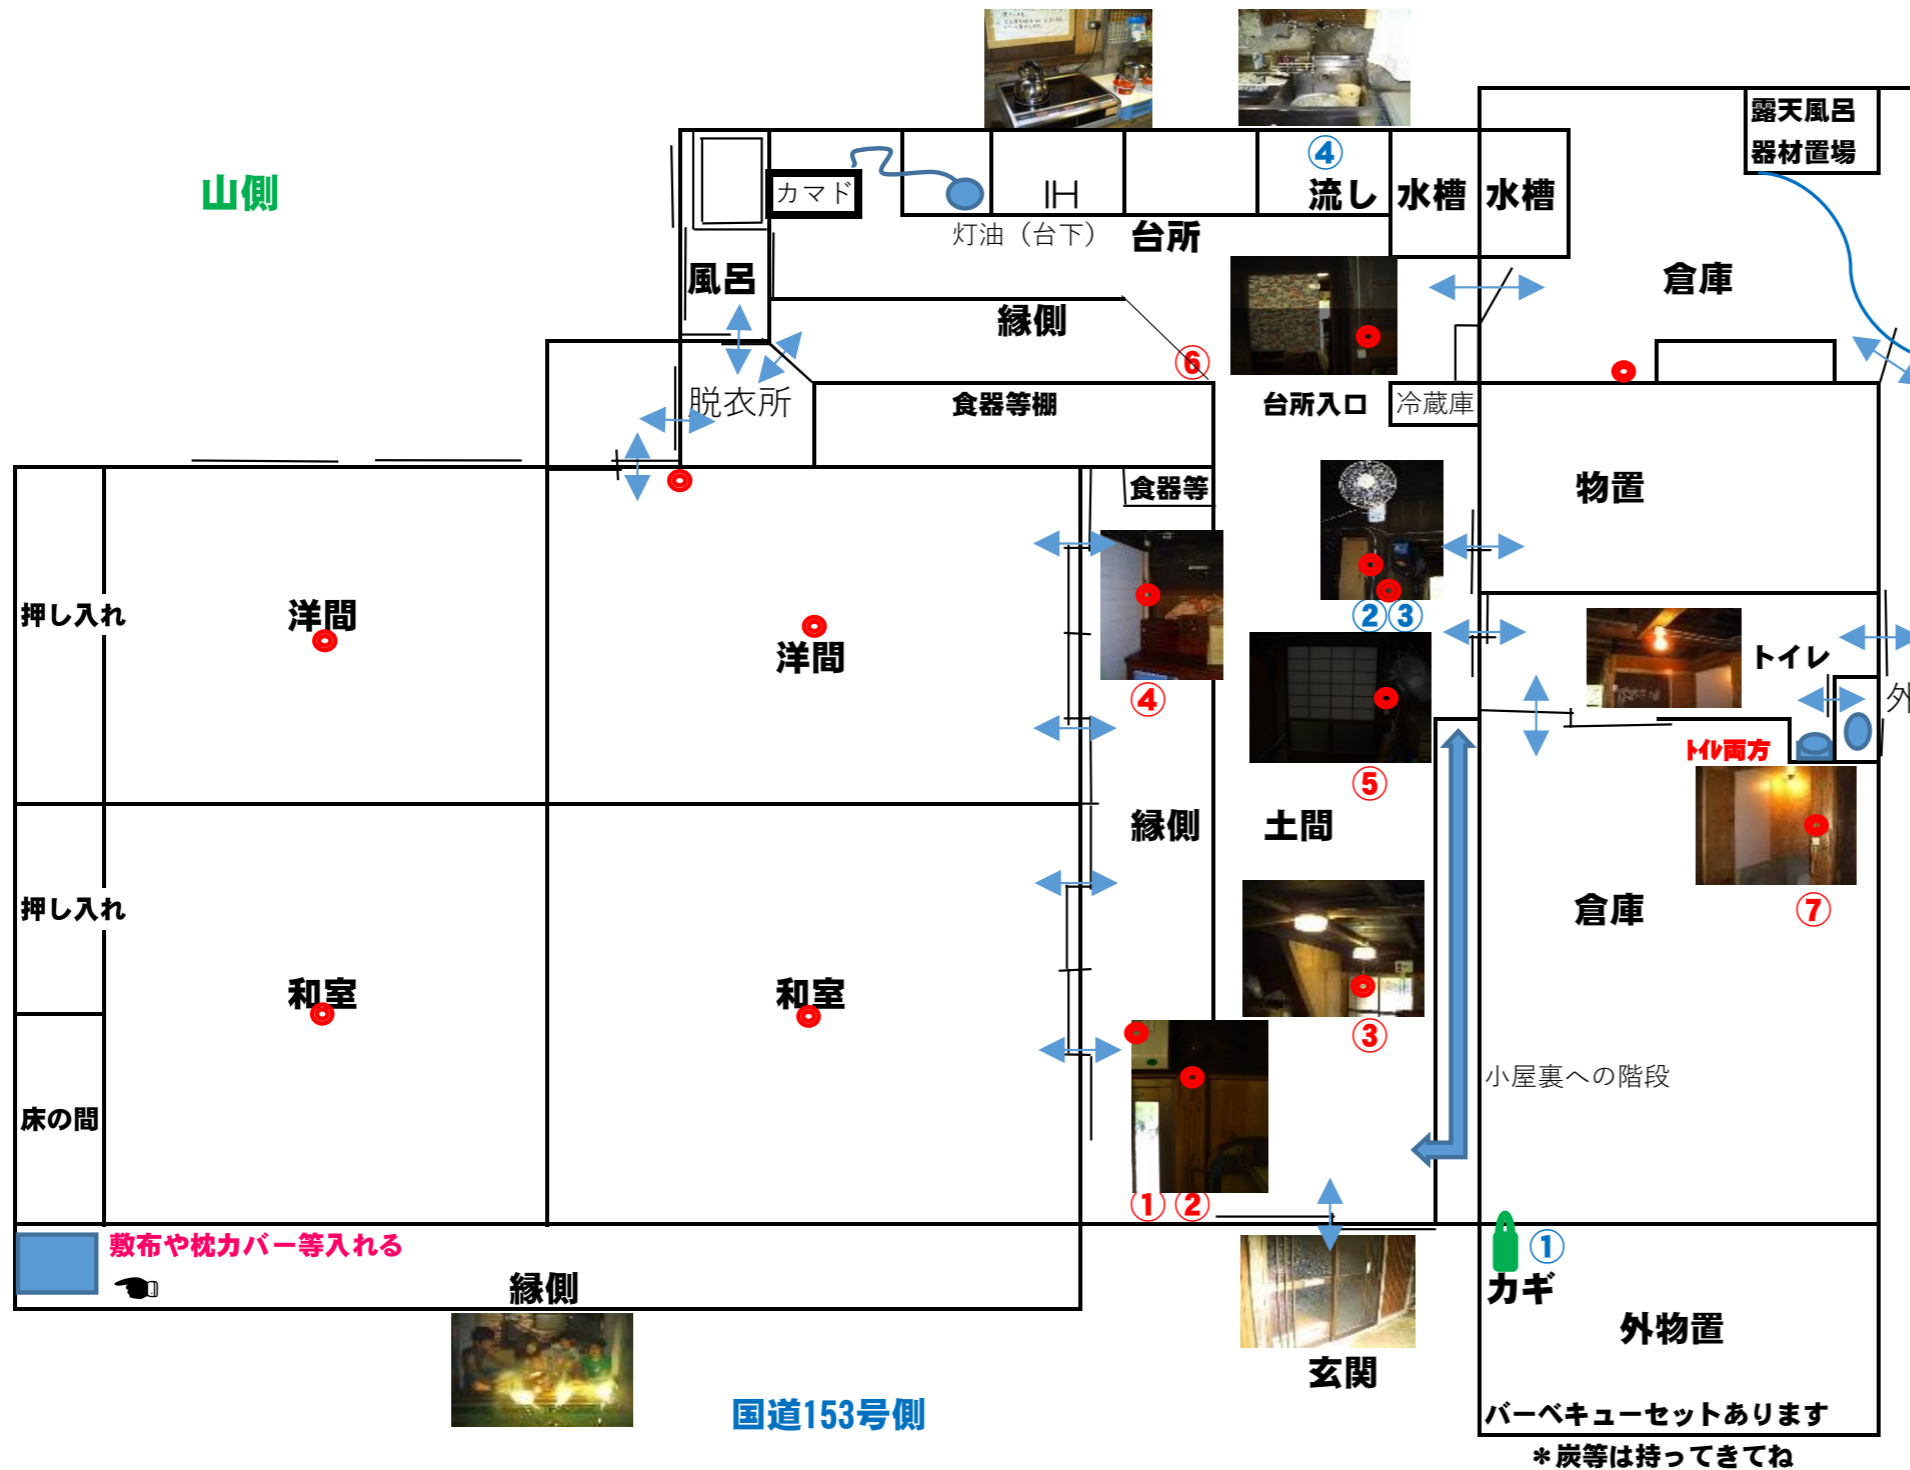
山側

カマド
灯油（台下）
IH
④
流し
水槽
水槽
台所
露天風呂
器材置場
倉庫
風呂
縁側
⑥
脱衣所
食器等棚
台所入口
冷蔵庫
物置
食器等
押し入れ
洋間
洋間
④
②③
トイレ
外
トイレ両方
⑤
縁側
土間
倉庫
⑦
押し入れ
和室
和室
③
小屋裏への階段
床の間
①②
①
カギ
外物置
敷布や枕カバー等入れる
縁側
玄関
国道153号側
バーベキューセットあります
＊炭等は持ってきてね